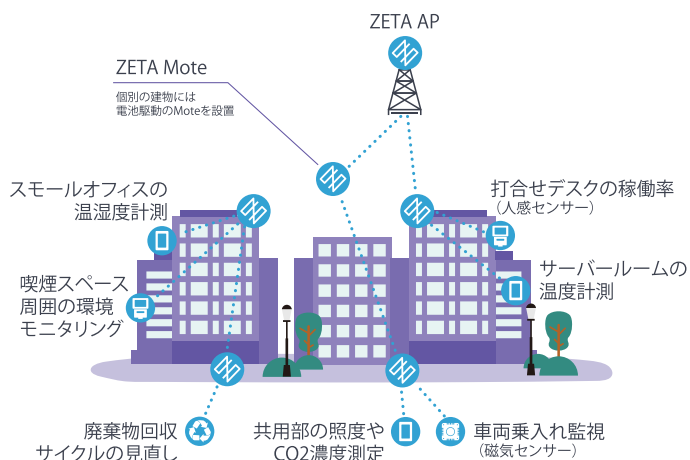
ZETA AP

ZETA Mote

個別の建物には
電池駆動のMoteを設置

スモールオフィスの
温湿度計測

打合せデスクの稼働率
（人感センサー）

喫煙スペース
周囲の環境
モニタリング

サーバールームの
温度計測

廃棄物回収
サイクルの見直し

共用部の照度や
CO2濃度測定

車両乗入れ監視
（磁気センサー）